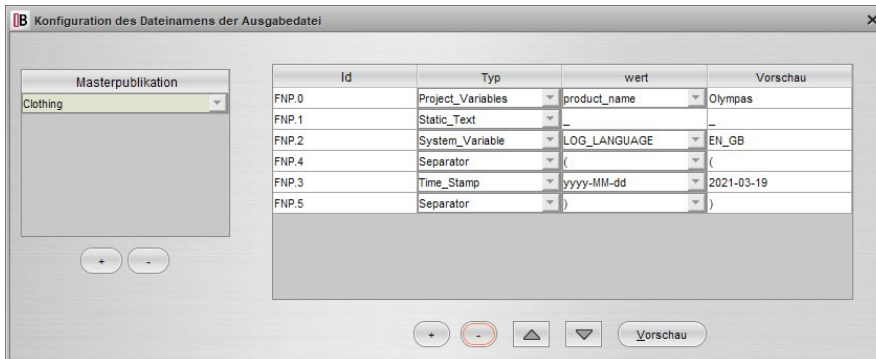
B Konfiguration des Dateinamens der Ausgabedatei

Masterpublikation
Clothing

+ -

| Id | Typ | wert | Vorschau |
|---|---|---|---|
| FNP.0 | Project_Variables | product_name | Olympas |
| FNP.1 | Static_Text | _ | _ |
| FNP.2 | System_Variable | LOG_LANGUAGE | EN_GB |
| FNP.4 | Separator | ( | ( |
| FNP.3 | Time_Stamp | yyyy-MM-dd | 2021-03-19 |
| FNP.5 | Separator | ) | ) |

+ - Vorschau